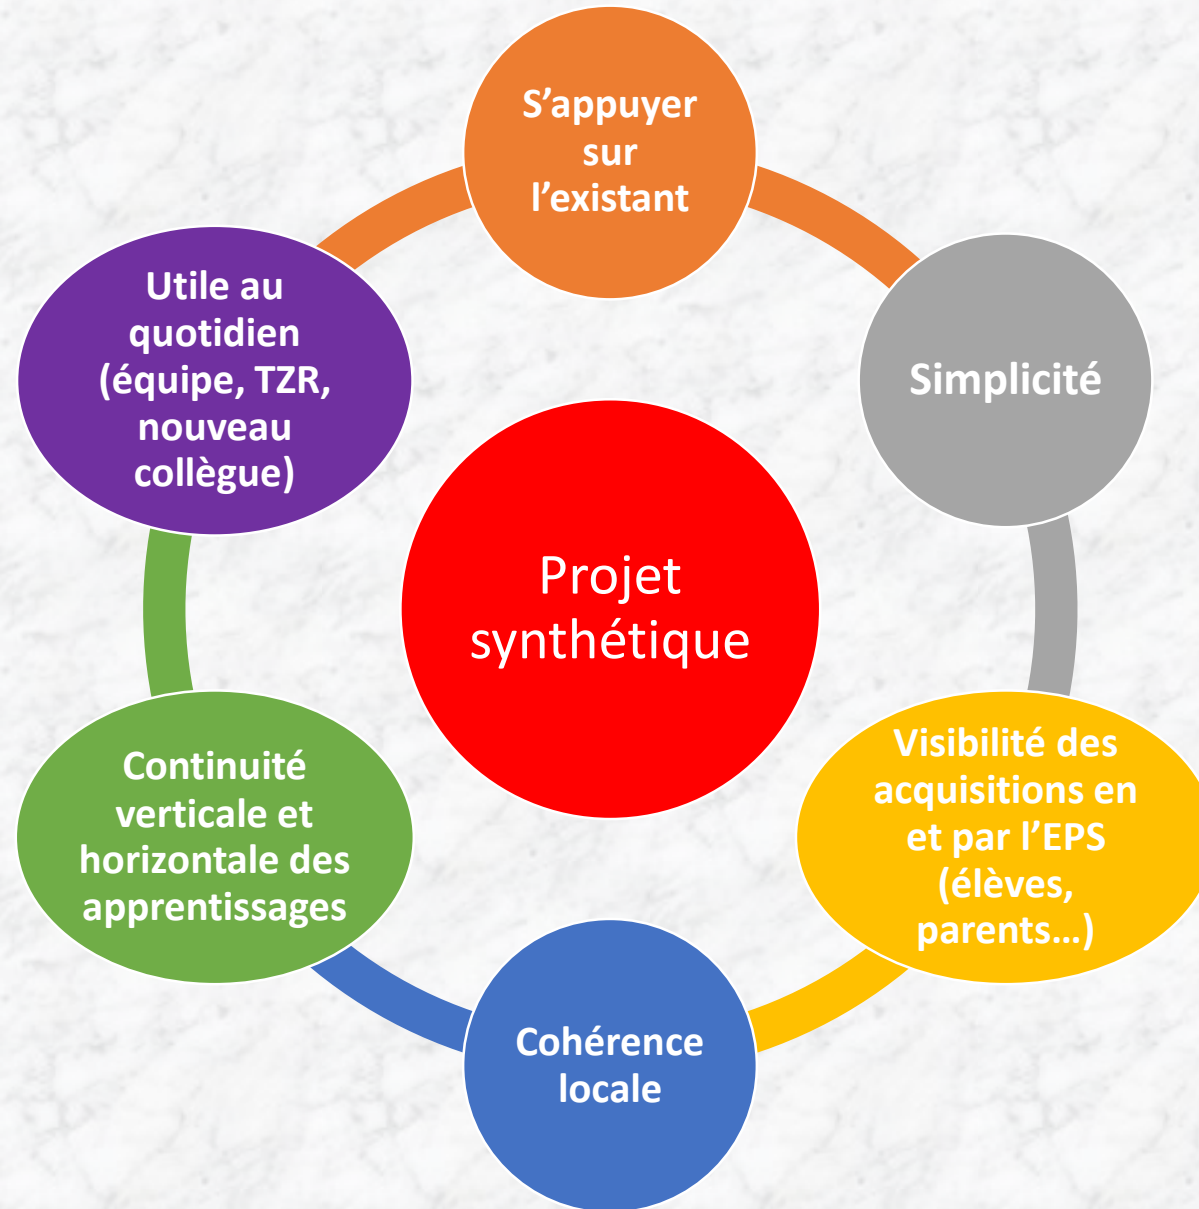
S’appuyer sur l’existant

Simplicité

Visibilité des acquisitions en et par l’EPS (élèves, parents…)

Cohérence locale

Continuité verticale et horizontale des apprentissages

Utile au quotidien (équipe, TZR, nouveau collègue)

Projet synthétique